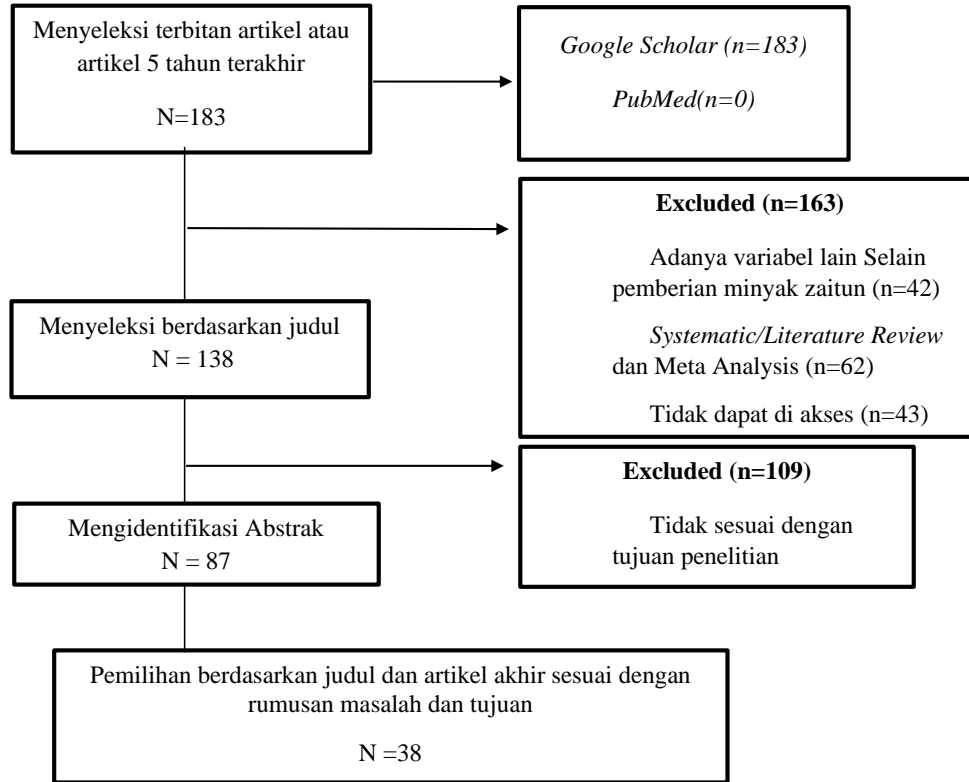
Menyeleksi terbitan artikel atau artikel 5 tahun terakhir

N=183

*Google Scholar (n=183)*

*PubMed(n=0)*

**Excluded (n=163)**

Adanya variabel lain Selain pemberian minyak zaitun (n=42)

*Systematic/Literature Review* dan Meta Analysis (n=62)

Tidak dapat di akses (n=43)

Menyeleksi berdasarkan judul
N = 138

**Excluded (n=109)**

Tidak sesuai dengan tujuan penelitian

Mengidentifikasi Abstrak
N = 87

Pemilihan berdasarkan judul dan artikel akhir sesuai dengan rumusan masalah dan tujuan

N =38